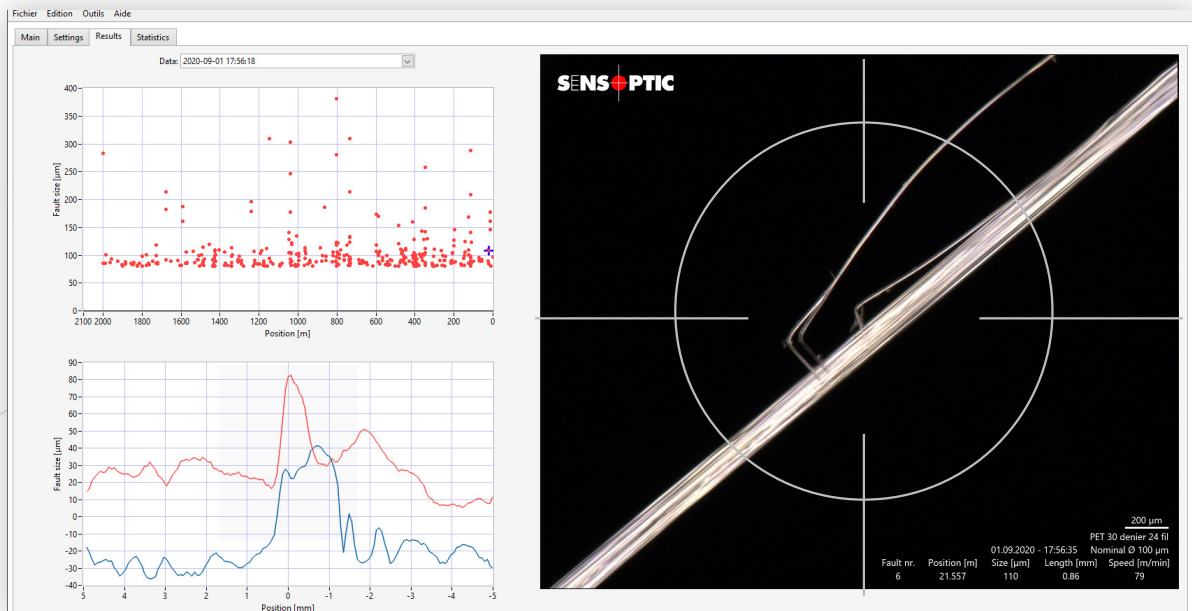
Fichier Edition Outils Aide

Main | Settings | Results | Statistics

Data: 2020-09-01 17:56:18

Fault size [µm]
400 350 300 250 200 150 100 50 0
2100 2000 1800 1600 1400 1200 1000 800 600 400 200 0
Position [m]

Fault size [µm]
90 80 70 60 50 40 30 20 10 0 -10 -20 -30 -40
5 4 3 2 1 0 -1 -2 -3 -4 -5
Position [mm]

SENSOPTIC

200 µm
PET 30 denier 24 fil
01.09.2020 - 17:56:35 Nominal Ø 100 µm

| Fault nr. | Position [m] | Size [µm] | Length [mm] | Speed [m/min] |
|---|---|---|---|---|
| 6 | 21.557 | 110 | 0.86 | 79 |